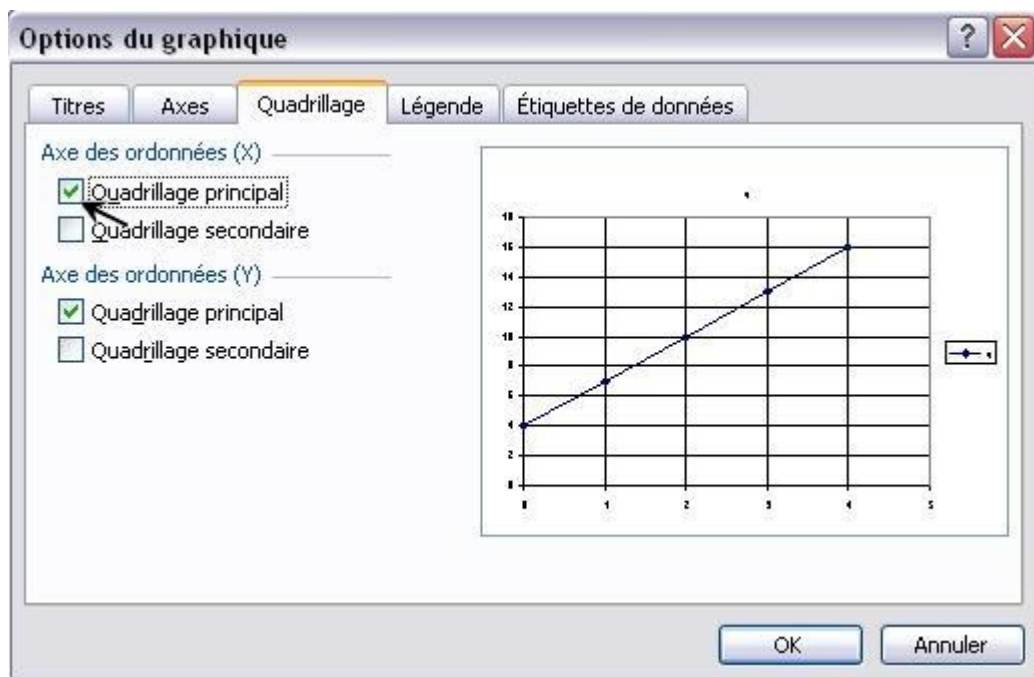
Options du graphique

Titres | Axes | Quadrillage | Légende | Étiquettes de données

Axe des ordonnées (X)
Quadrillage principal
Quadrillage secondaire

Axe des ordonnées (Y)
Quadrillage principal
Quadrillage secondaire

18
16
14
12
10
8
6
4
2
0
0 1 2 3 4 5

OK
Annuler